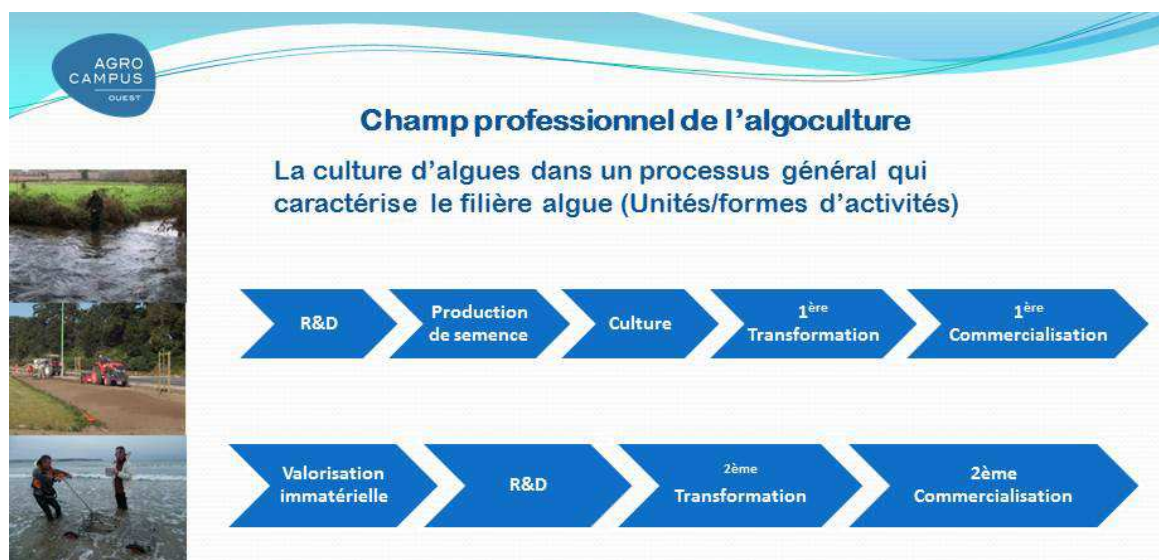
AGRO CAMPUS OUEST

Champ professionnel de l'algoculture

La culture d'algues dans un processus général qui caractérise le filière algue (Unités/formes d'activités)

R&D

Production de semence

Culture

$1^{ère}$ Transformation

$1^{ère}$ Commercialisation

Valorisation immatérielle

R&D

2ème Transformation

2ème Commercialisation